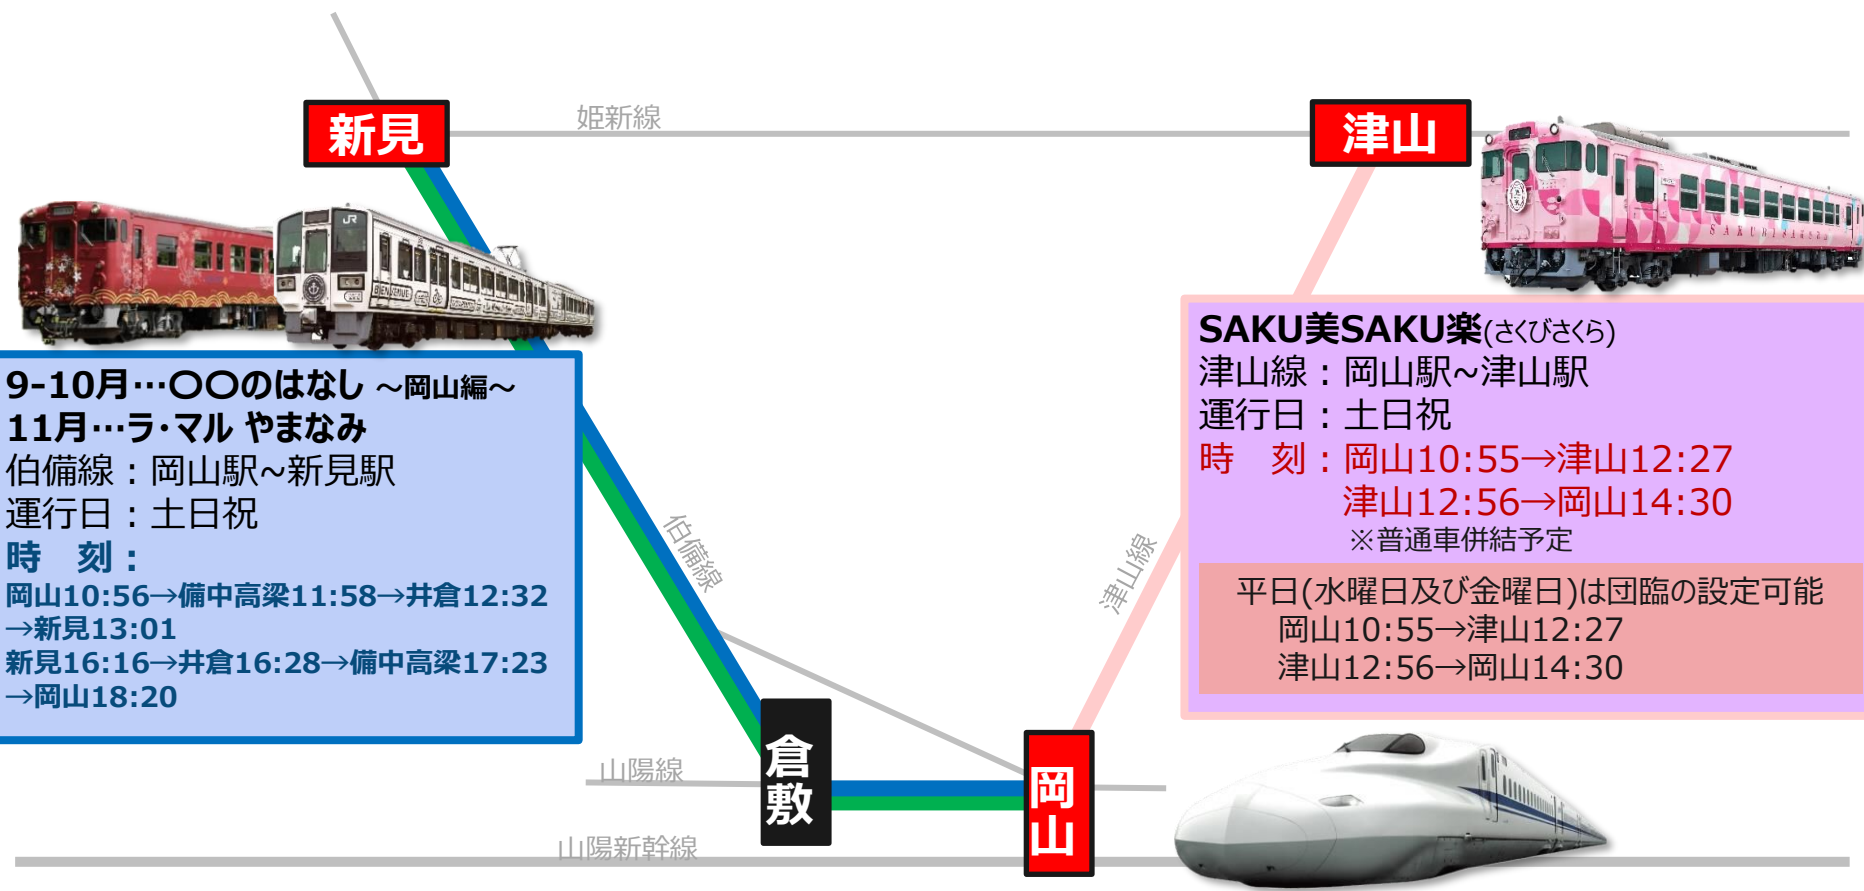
姫新線

新見

津山

9-10月…〇〇のはなし ～岡山編～
11月…ラ･マル やまなみ
伯備線：岡山駅～新見駅
運行日：土日祝
時　刻：
岡山10:56→備中高梁11:58→井倉12:32→新見13:01
新見16:16→井倉16:28→備中高梁17:23→岡山18:20

SAKU美SAKU楽(さくびさくら)
津山線：岡山駅～津山駅
運行日：土日祝
時　刻：岡山10:55→津山12:27
津山12:56→岡山14:30
※普通車併結予定

平日(水曜日及び金曜日)は団臨の設定可能
岡山10:55→津山12:27
津山12:56→岡山14:30

伯備線

津山線

山陽線

倉敷

岡山

山陽新幹線